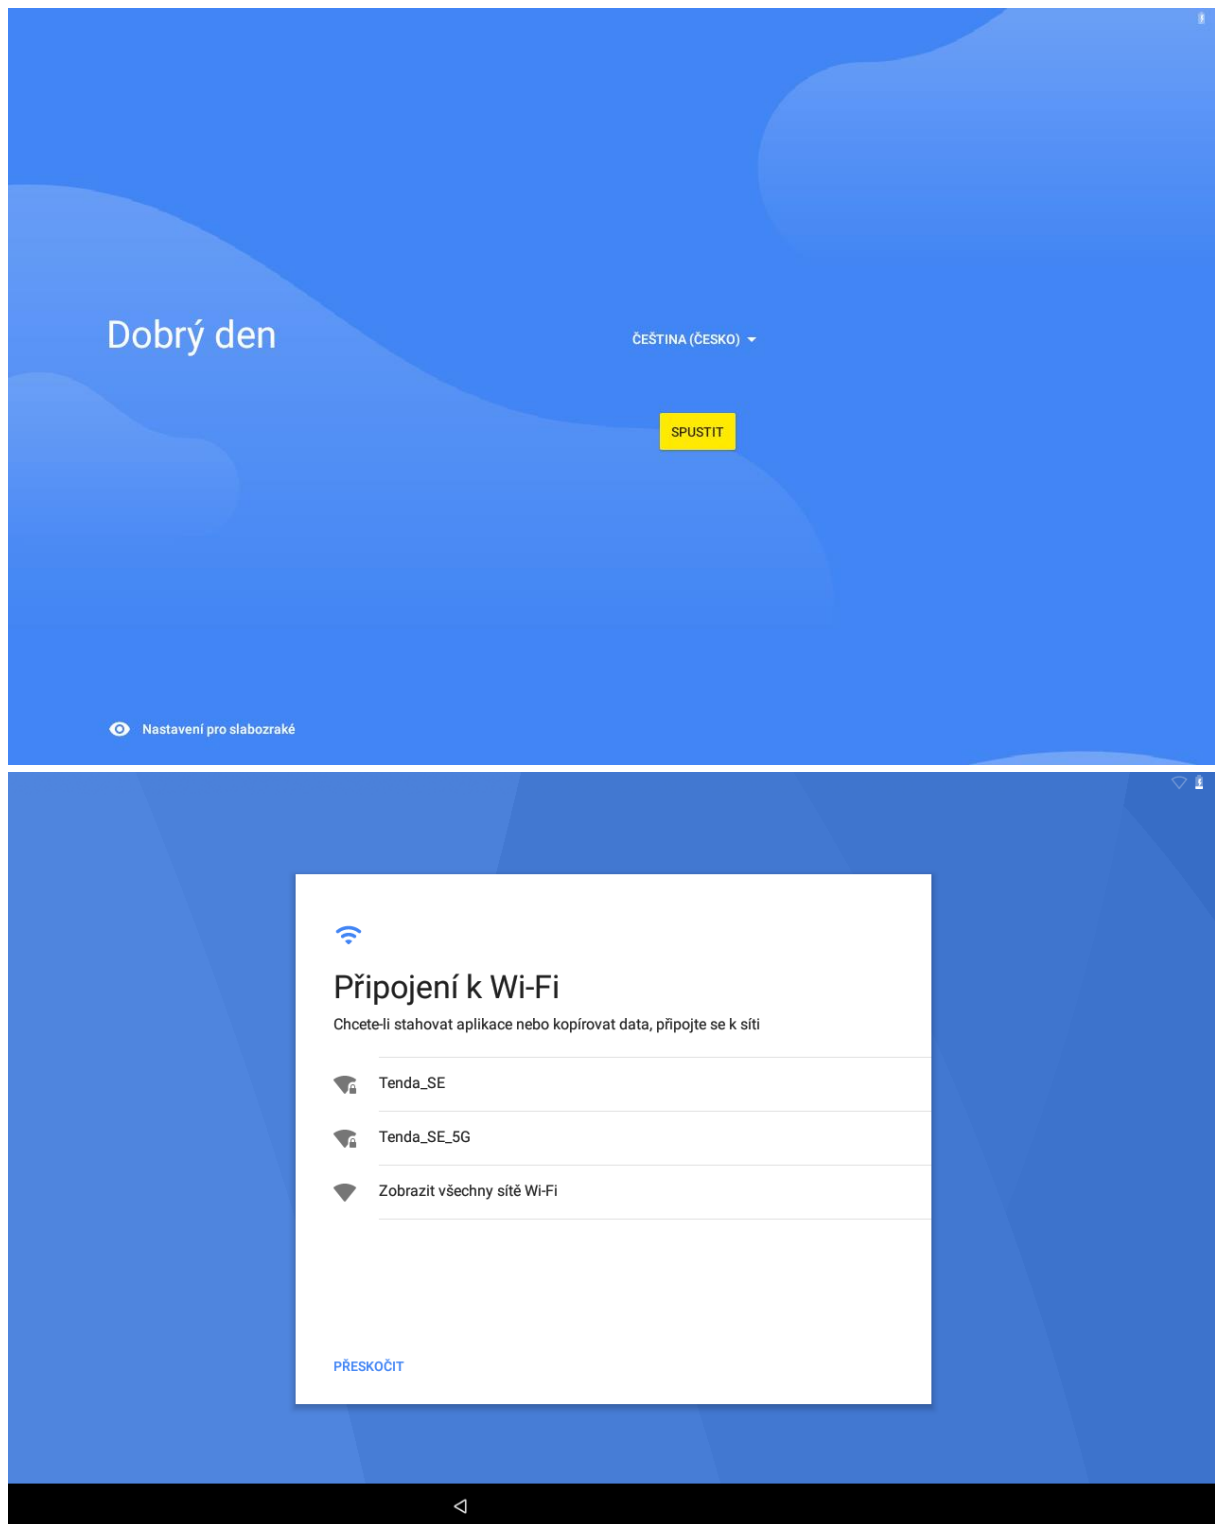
Dobrý den

ČEŠTINA (ČESKO)

SPUSTIT

Nastavení pro slabozraké

Připojení k Wi-Fi

Chcete-li stahovat aplikace nebo kopírovat data, připojte se k síti

Tenda_SE

Tenda_SE_5G

Zobrazit všechny sítě Wi-Fi

PŘESKOČIT